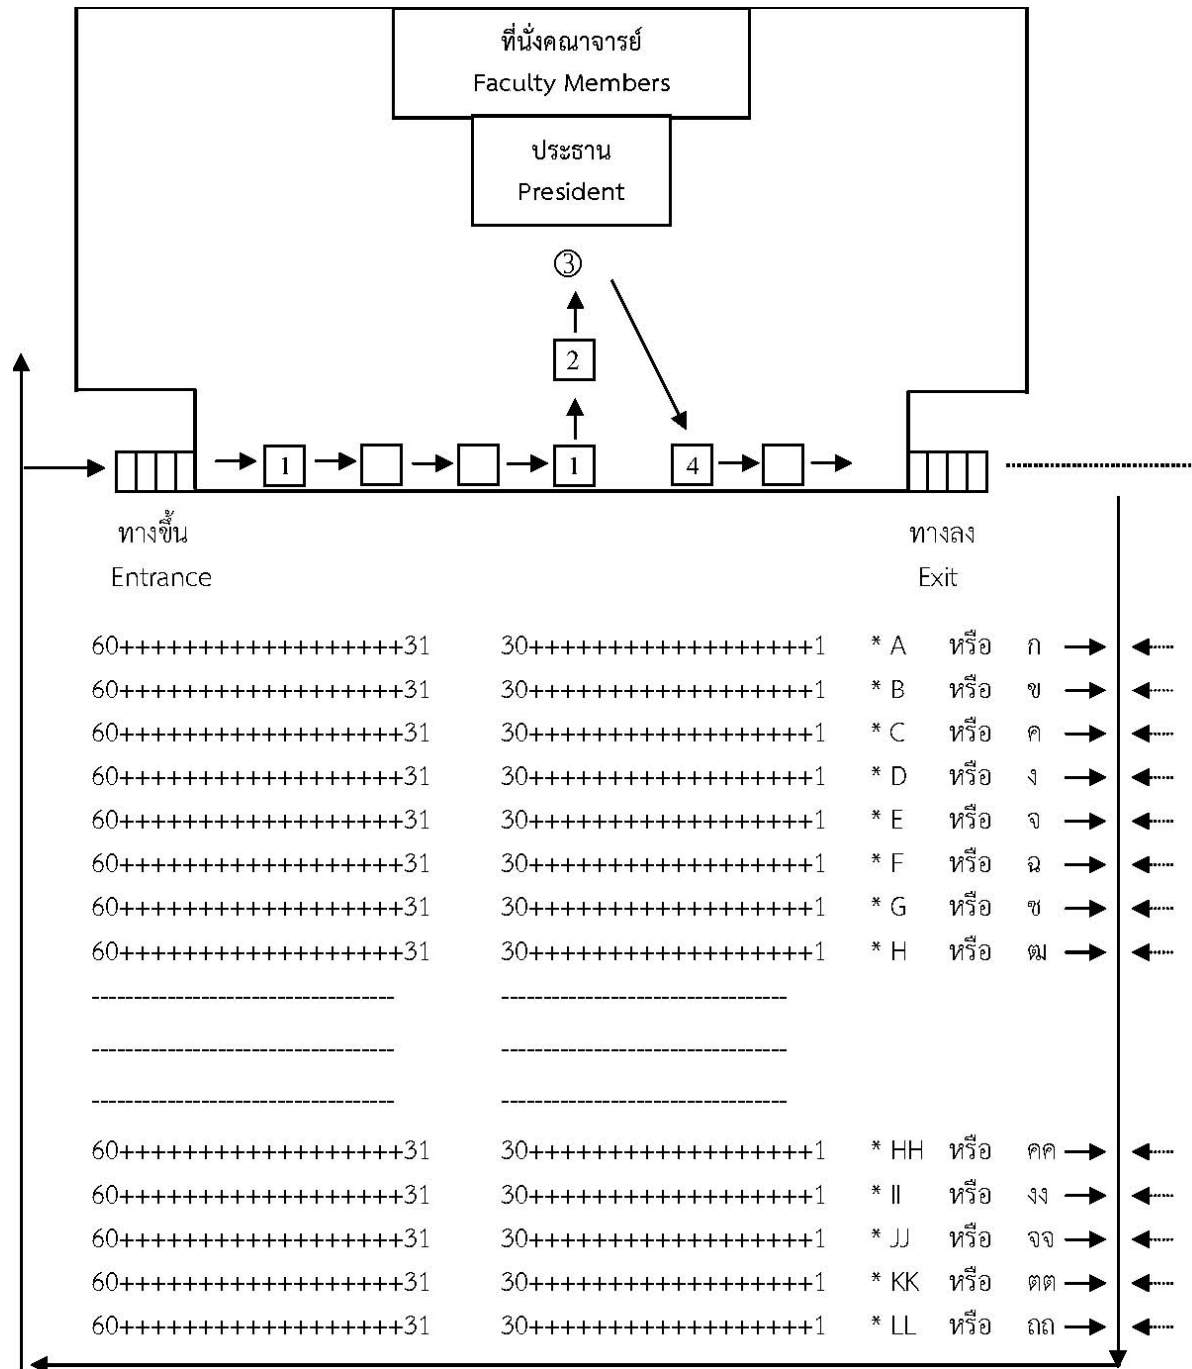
ที่นั่งคณาจารย์
Faculty Members

ประธาน
President

③

2

1 1 4

ทางขึ้น
Entrance

ทางลง
Exit

| | | | | |
|---|---|---|---|---|
| 60++++++++++++++++++31 | 30++++++++++++++++++1 | * A | หรือ | ก |
| 60++++++++++++++++++31 | 30++++++++++++++++++1 | * B | หรือ | ข |
| 60++++++++++++++++++31 | 30++++++++++++++++++1 | * C | หรือ | ค |
| 60++++++++++++++++++31 | 30++++++++++++++++++1 | * D | หรือ | ง |
| 60++++++++++++++++++31 | 30++++++++++++++++++1 | * E | หรือ | จ |
| 60++++++++++++++++++31 | 30++++++++++++++++++1 | * F | หรือ | ฉ |
| 60++++++++++++++++++31 | 30++++++++++++++++++1 | * G | หรือ | ช |
| 60++++++++++++++++++31 | 30++++++++++++++++++1 | * H | หรือ | ฒ |
| ---------------------------------- | -------------------------------- | | | |
| ---------------------------------- | -------------------------------- | | | |
| ---------------------------------- | -------------------------------- | | | |
| 60++++++++++++++++++31 | 30++++++++++++++++++1 | * HH | หรือ | คค |
| 60++++++++++++++++++31 | 30++++++++++++++++++1 | * II | หรือ | งง |
| 60++++++++++++++++++31 | 30++++++++++++++++++1 | * JJ | หรือ | จจ |
| 60++++++++++++++++++31 | 30++++++++++++++++++1 | * KK | หรือ | ตต |
| 60++++++++++++++++++31 | 30++++++++++++++++++1 | * LL | หรือ | ถถ |